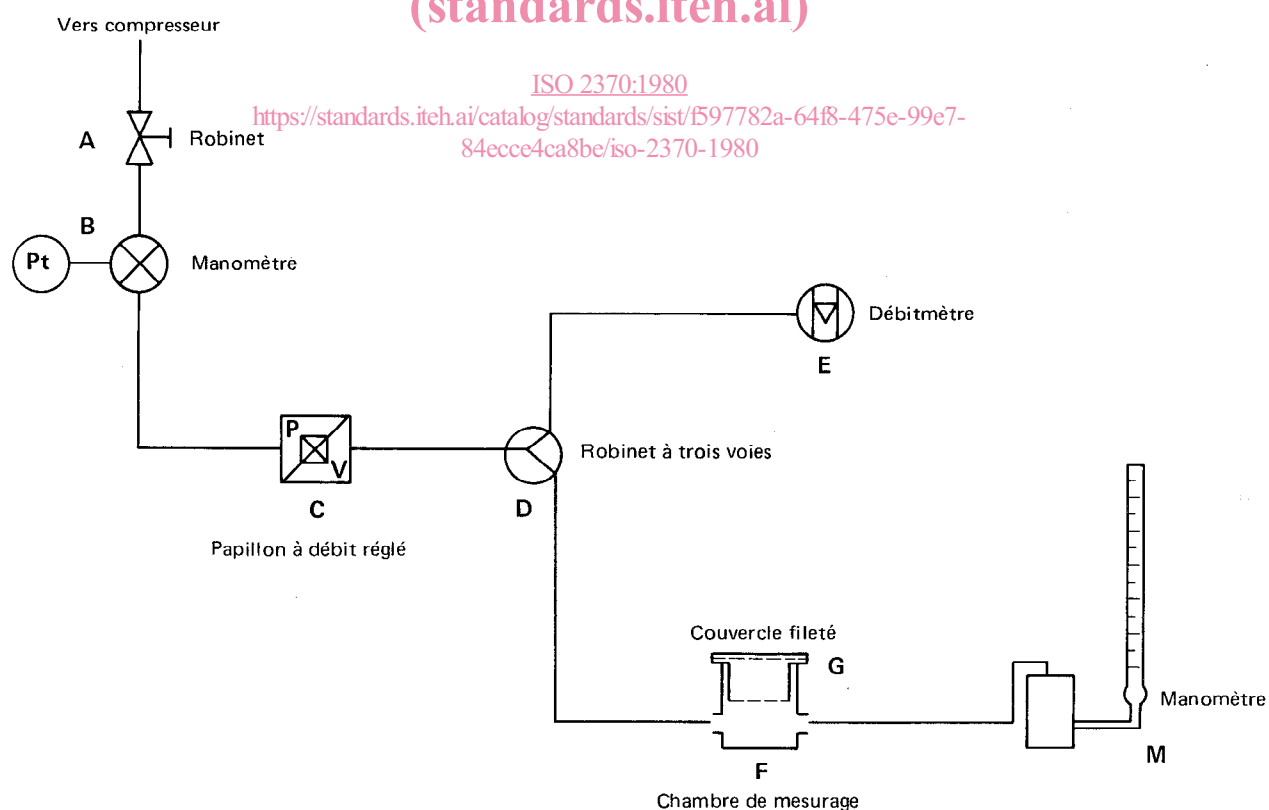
(standards.iteh.ai)

Vers compresseur

ISO 2370:1980
https://standards.iteh.ai/catalog/standards/sist/f597782a-64f8-475e-99e7-84ecce4ca8be/iso-2370-1980

A Robinet

B

Pt

Manomètre

Débitmètre

E

P

V

C

Papillon à débit réglé

D

Robinet à trois voies

Couvercle fileté

G

Manomètre

M

F

Chambre de mesurage